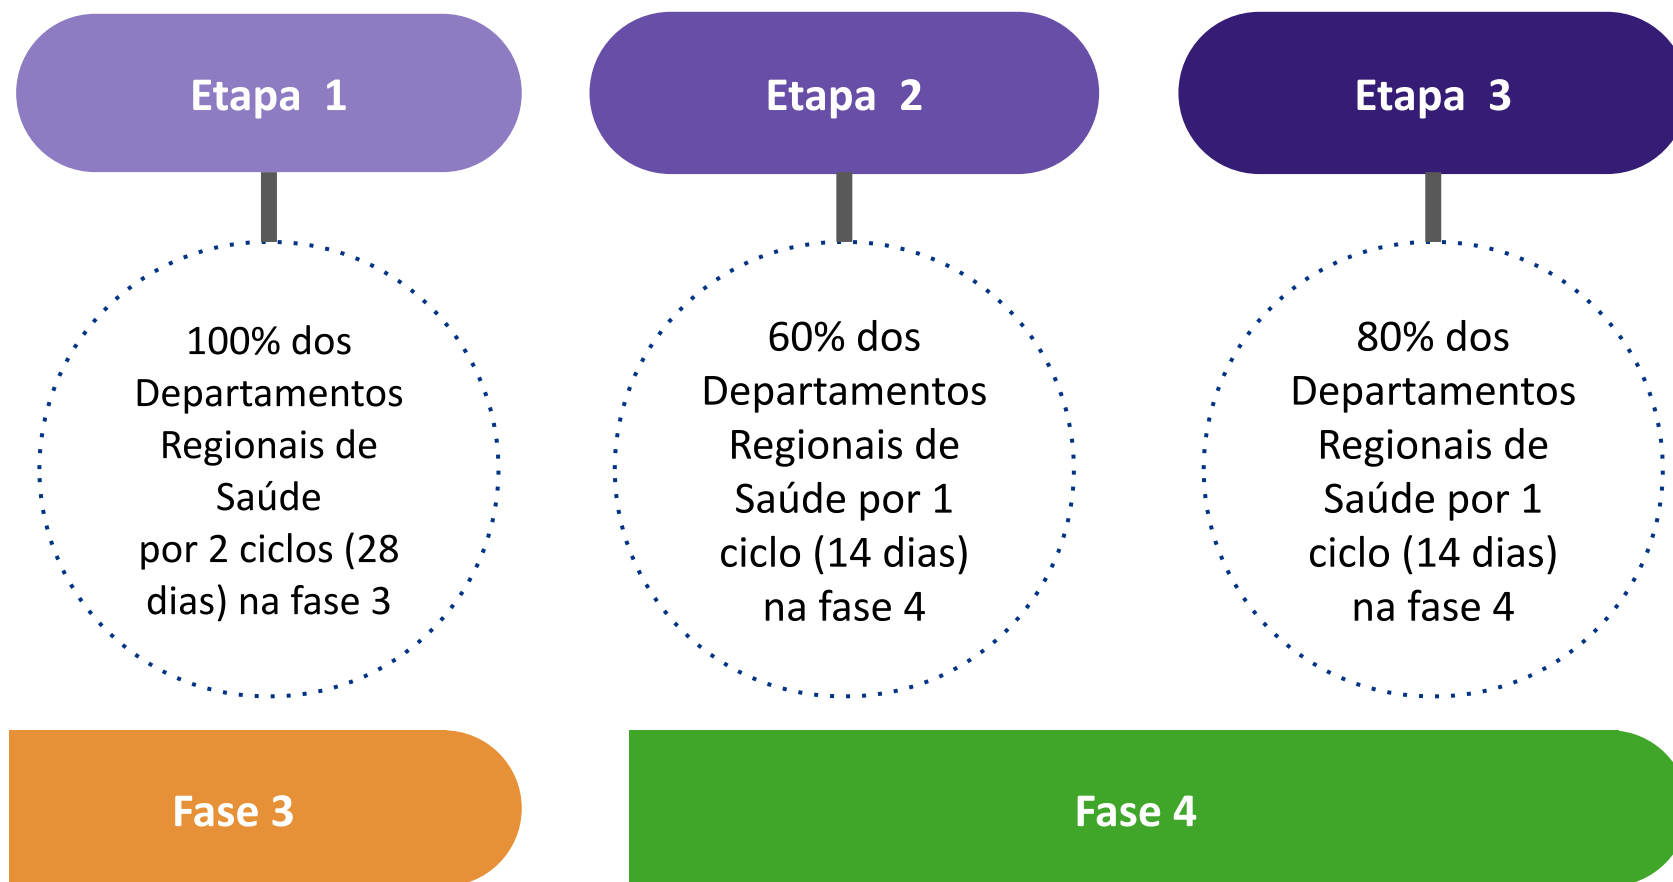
Etapa 1

100% dos Departamentos Regionais de Saúde por 2 ciclos (28 dias) na fase 3

Etapa 2

60% dos Departamentos Regionais de Saúde por 1 ciclo (14 dias) na fase 4

Etapa 3

80% dos Departamentos Regionais de Saúde por 1 ciclo (14 dias) na fase 4

Fase 3

Fase 4